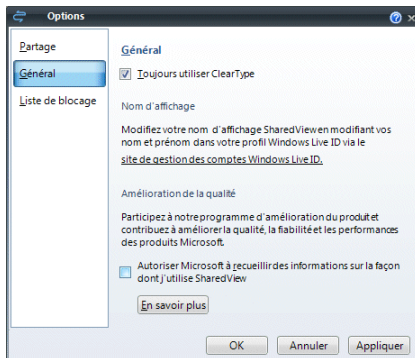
Options

Partage
Général
Liste de blocage

Général

Toujours utiliser ClearType

Nom d'affichage

Modifiez votre nom d'affichage SharedView en modifiant vos nom et prénom dans votre profil Windows Live ID via le site de gestion des comptes Windows Live ID.

Amélioration de la qualité

Participez à notre programme d'amélioration du produit et contribuez à améliorer la qualité, la fiabilité et les performances des produits Microsoft.

Autoriser Microsoft à recueillir des informations sur la façon dont j'utilise SharedView

En savoir plus

OK Annuler Appliquer